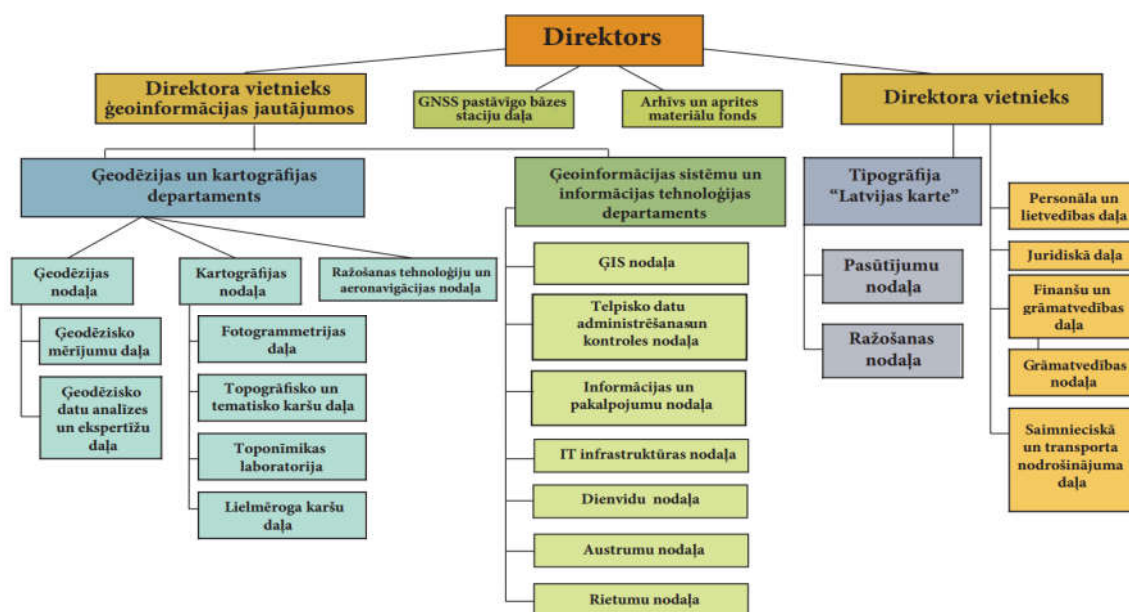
Direktors

Direktora vietnieks ģeoinformācijas jautājumos

GNSS pastāvīgo bāzes staciju daļa

Arhīvs un aprites materiālu fonds

Direktora vietnieks

Ģeodēzijas un kartogrāfijas departaments

Ģeoinformācijas sistēmu un informācijas tehnoloģijas departaments

Tipogrāfija "Latvijas karte"

Ģeodēzijas nodaļa

Kartogrāfijas nodaļa

Ražošanas tehnoloģiju un aeronavigācijas nodaļa

Ģeodēzisko mērījumu daļa

Ģeodēzisko datu analīzes un ekspertīžu daļa

Fotogrammetrijas daļa

Topogrāfisko un tematisko karšu daļa

Toponīmikas laboratorija

Lielmēroga karšu daļa

ĢIS nodaļa

Telpisko datu administrēšanasun kontroles nodaļa

Informācijas un pakalpojumu nodaļa

IT infrastruktūras nodaļa

Dienvidu nodaļa

Austrumu nodaļa

Rietumu nodaļa

Pasūtījumu nodaļa

Ražošanas nodaļa

Personāla un lietvedības daļa

Juridiskā daļa

Finanšu un grāmatvedības daļa

Grāmatvedības nodaļa

Saimnieciskā un transporta nodrošinājuma daļa